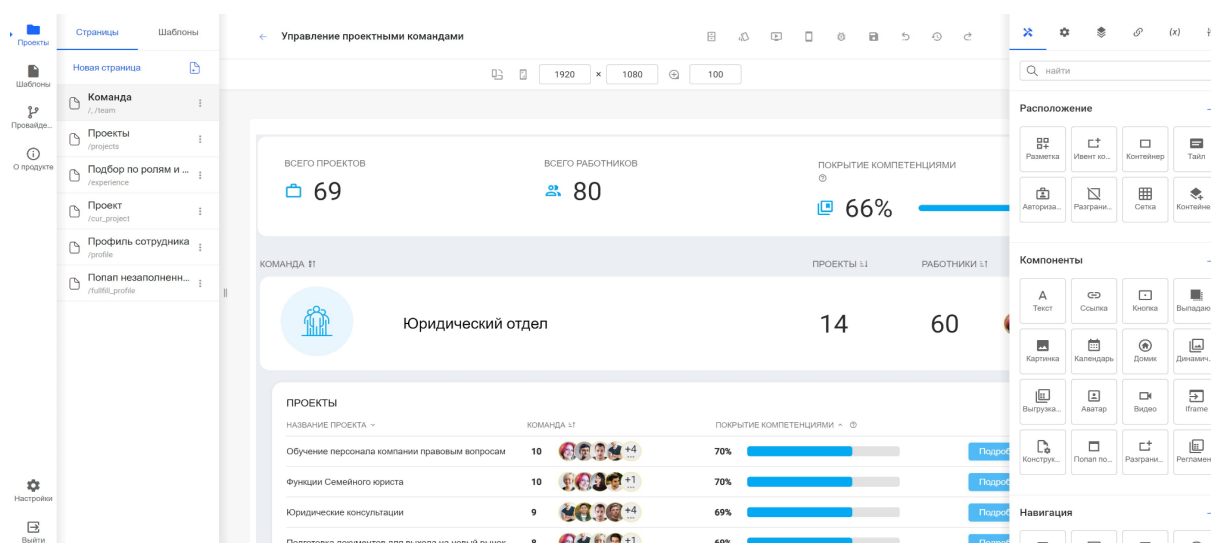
Проекты
Шаблоны
Провайде...
О продукте
Настройки
Выйти

Страницы | Шаблоны
Новая страница
Команда
/, /team
Проекты
/projects
Подбор по ролям и ...
/experience
Проект
/cur_project
Профиль сотрудника
/profile
Попап незаполненн...
/fullfill_profile

← Управление проектными командами

1920 × 1080 100

ВСЕГО ПРОЕКТОВ
69
ВСЕГО РАБОТНИКОВ
80
ПОКРЫТИЕ КОМПЕТЕНЦИЯМИ
66%

КОМАНДА
ПРОЕКТЫ
РАБОТНИКИ

Юридический отдел
14
60

ПРОЕКТЫ

| НАЗВАНИЕ ПРОЕКТА | КОМАНДА | ПОКРЫТИЕ КОМПЕТЕНЦИЯМИ | |
|---|---|---|---|
| Обучение персонала компании правовым вопросам | 10 +4 | 70% | Подроб |
| Функции Семейного юриста | 10 +1 | 70% | Подроб |
| Юридические консультации | 9 +4 | 69% | Подроб |
| Подготовка документов для выхода на новый рынок | 8 +1 | 69% | Подроб |

(x)
найти
Расположение
Разметка
Ивент ко...
Контейнер
Тайл
Авториза...
Разграни...
Сетка
Контейне
Компоненты
Текст
Ссылка
Кнопка
Выпадаю
Картинка
Календарь
Домик
Динамич...
Выгрузка...
Аватар
Видео
Iframe
Конструк...
Попап по...
Разграни...
Регламен
Навигация